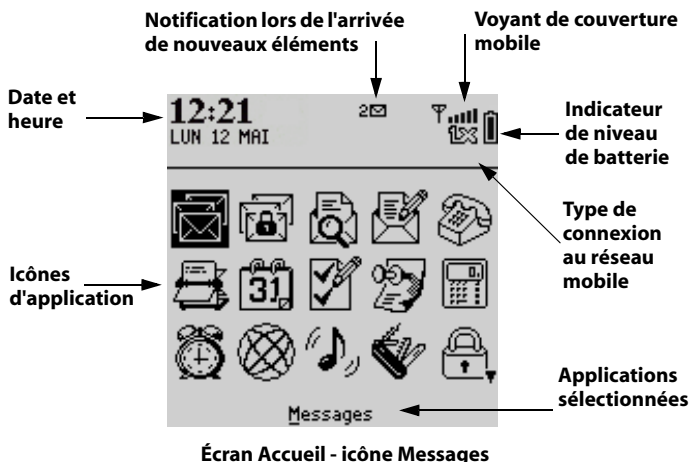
Notification lors de l'arrivée de nouveaux éléments

Voyant de couverture mobile

Date et heure

12:21
LUN 12 MAI

2

1X

Indicateur de niveau de batterie

Type de connexion au réseau mobile

Icônes d'application

31

Applications sélectionnées

Messages

Écran Accueil - icône Messages